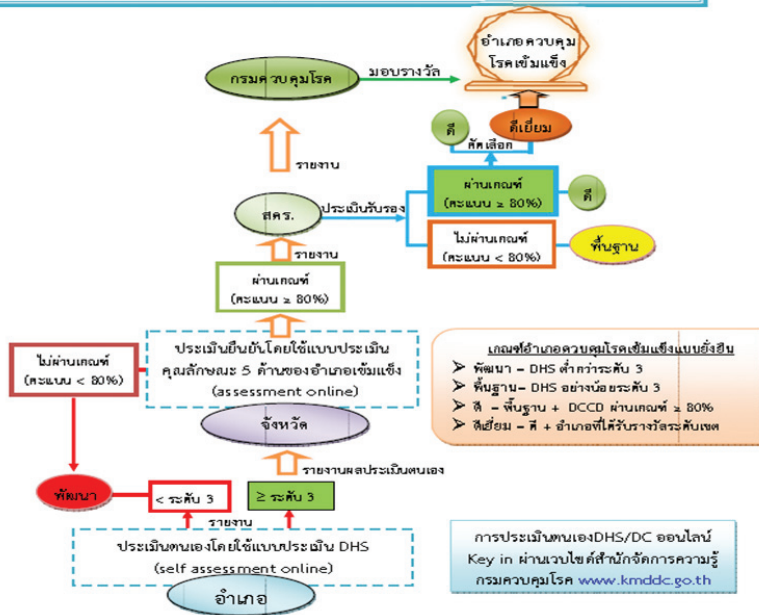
อำเภอควบคุมโรคเข้มแข็ง

กรมควบคุมโรค

มอบรางวัล

ดีเยี่ยม

ดี

คัดเลือก

รายงาน

ผ่านเกณฑ์ (คะแนน ≥ 80%)

ดี

สคร.

ประเมินรับรอง

ไม่ผ่านเกณฑ์ (คะแนน < 80%)

พื้นฐาน

รายงาน

ผ่านเกณฑ์ (คะแนน ≥ 80%)

ไม่ผ่านเกณฑ์ (คะแนน < 80%)

ประเมินยืนยันโดยใช้แบบประเมินคุณลักษณะ 5 ด้านของอำเภอเข้มแข็ง (assessment online)

เกณฑ์อำเภอควบคุมโรคเข้มแข็งแบบยั่งยืน
➢ พัฒนา – DHS ต่ำกว่าระดับ 3
➢ พื้นฐาน – DHS อย่างน้อยระดับ 3
➢ ดี – พื้นฐาน + DCCD ผ่านเกณฑ์ ≥ 80%
➢ ดีเยี่ยม – ดี + อำเภอที่ได้รับรางวัลระดับเขต

จังหวัด

รายงานผลประเมินตนเอง

พัฒนา

< ระดับ 3

≥ ระดับ 3

รายงาน

ประเมินตนเองโดยใช้แบบประเมิน DHS (self assessment online)

การประเมินตนเองDHS/DC ออนไลน์ Key in ผ่านเวบไซต์สำนักจัดการความรู้ กรมควบคุมโรค www.kmddc.go.th

อำเภอ